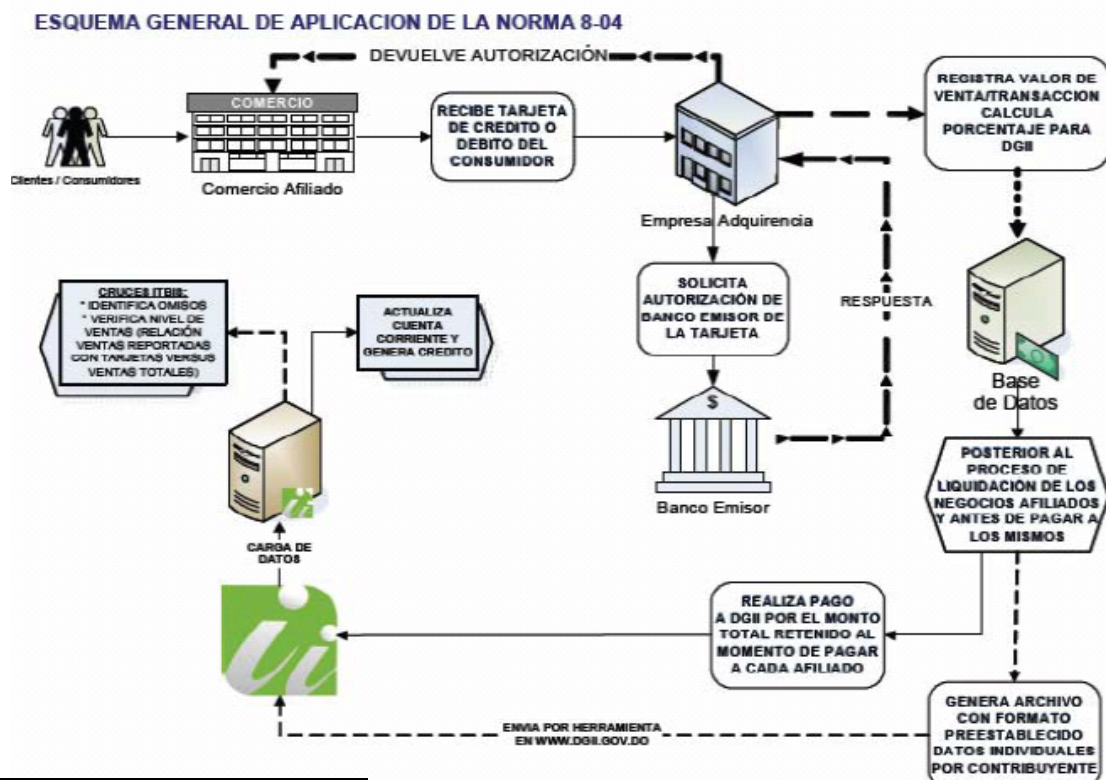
ESQUEMA GENERAL DE APLICACION DE LA NORMA 8-04

DEVUELVE AUTORIZACIÓN

Clientes / Consumidores

COMERCIO

Comercio Afiliado

RECIBE TARJETA DE CREDITO O DEBITO DEL CONSUMIDOR

Empresa Adquirencia

REGISTRA VALOR DE VENTA/TRANSACCION CALCULA PORCENTAJE PARA DGII

SOLICITA AUTORIZACIÓN DE BANCO EMISOR DE LA TARJETA

RESPUESTA

Base de Datos

Banco Emisor

CRUCES ITBIS:
* IDENTIFICA OMISOS
* VERIFICA NIVEL DE VENTAS (RELACIÓN VENTAS REPORTADAS CON TARJETAS VERSUS VENTAS TOTALES)

ACTUALIZA CUENTA CORRIENTE Y GENERA CREDITO

CARGA DE DATOS

POSTERIOR AL PROCESO DE LIQUIDACIÓN DE LOS NEGOCIOS AFILIADOS Y ANTES DE PAGAR A LOS MISMOS

REALIZA PAGO A DGII POR EL MONTO TOTAL RETENIDO AL MOMENTO DE PAGAR A CADA AFILIADO

GENERA ARCHIVO CON FORMATO PREESTABLECIDO DATOS INDIVIDUALES POR CONTRIBUYENTE

ENVIA POR HERRAMIENTA EN WWW.DGII.GOV.DO